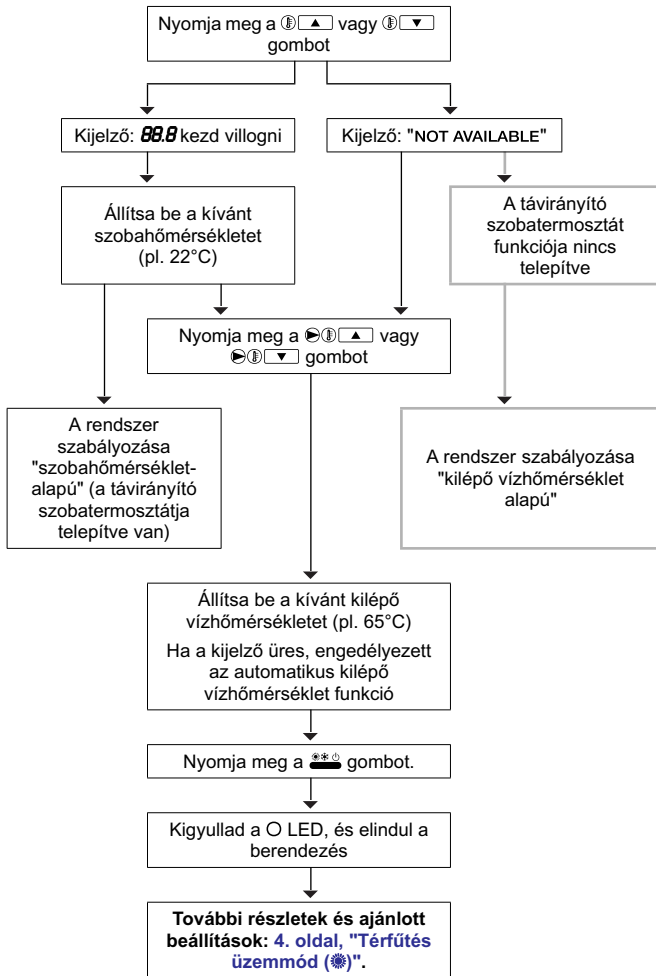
Nyomja meg a ▲ vagy ▼ gombot

Kijelző: 88.8 kezd villogni

Kijelző: "NOT AVAILABLE"

Állítsa be a kívánt szobahőmérsékletet (pl. 22°C)

A távirányító szobatermosztát funkciója nincs telepítve

Nyomja meg a ▲ vagy ▼ gombot

A rendszer szabályozása "szobahőmérséklet-alapú" (a távirányító szobatermosztátja telepítve van)

A rendszer szabályozása "kilépő vízhőmérséklet alapú"

Állítsa be a kívánt kilépő vízhőmérsékletet (pl. 65°C)

Ha a kijelző üres, engedélyezett az automatikus kilépő vízhőmérséklet funkció

Nyomja meg a gombot.

Kigyullad a O LED, és elindul a berendezés

További részletek és ajánlott beállítások: 4. oldal, "Térfűtés üzemmód ()".